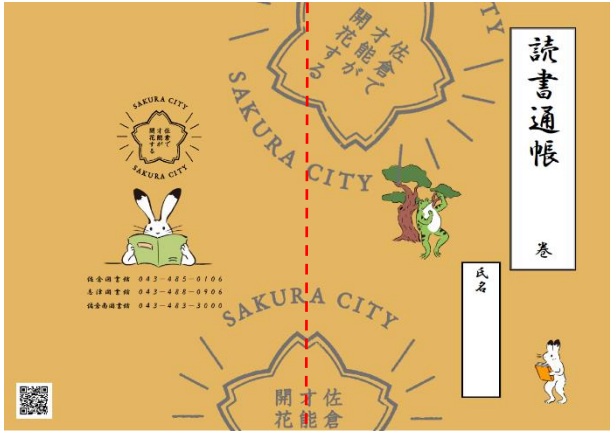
SAKURA CITY
佐倉で
才能が
開花する
SAKURA CITY

佐倉図書館 043-485-0106
志津図書館 043-488-0906
佐倉南図書館 043-483-3000

佐倉で
才能が
開花する
SAKURA CITY

SAKURA CITY
佐倉
才能
開花

読書通帳
巻

氏名